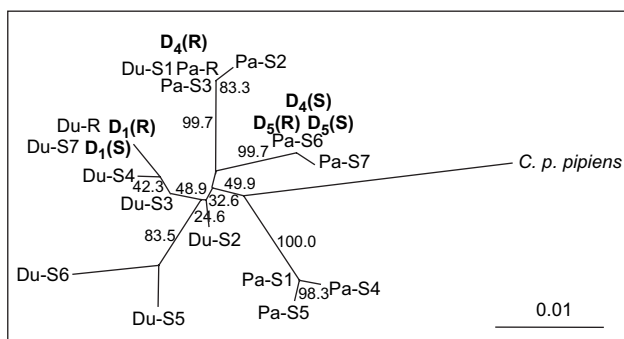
$D_4$(R)
Du-S1 Pa-R
Pa-S3
Pa-S2
83.3
99.7
$D_4$(S)
$D_5$(R) $D_5$(S)
Pa-S6
99.7
Pa-S7
Du-R $D_1$(R)
Du-S7 $D_1$(S)
Du-S4
42.3
48.9
49.9
C. p. pipiens
Du-S3
32.6
24.6
Du-S2
83.5
100.0
Du-S6
Pa-S1
98.3
Pa-S4
Pa-S5
Du-S5
0.01